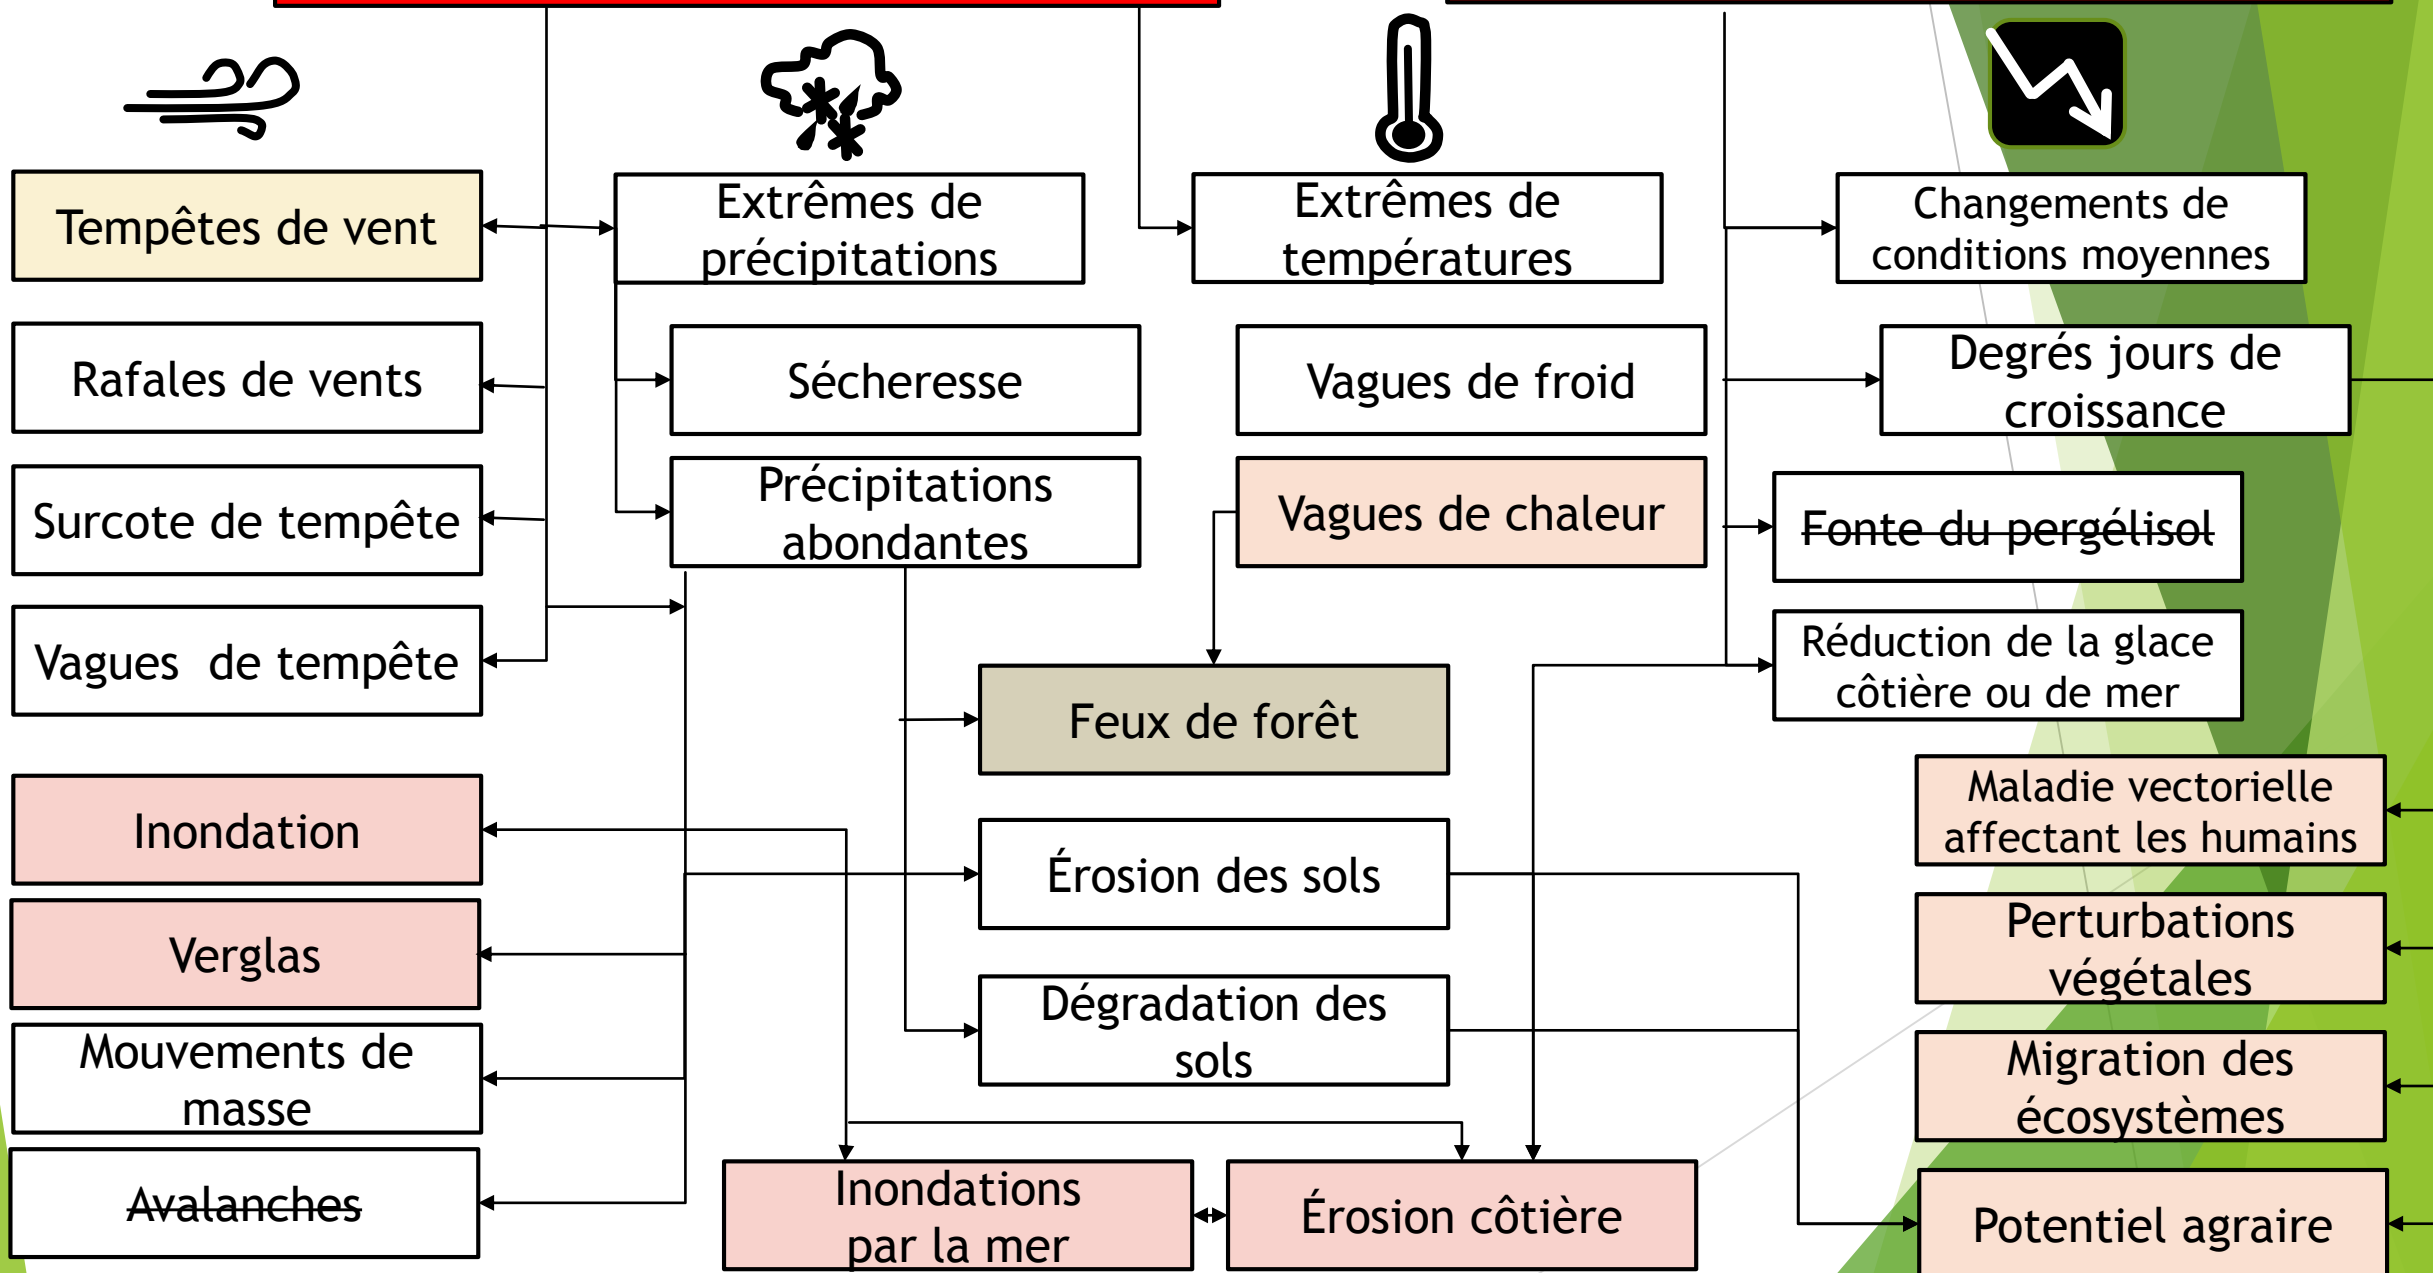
Tempêtes de vent

Extrêmes de précipitations

Extrêmes de températures

Changements de conditions moyennes

Rafales de vents

Sécheresse

Vagues de froid

Degrés jours de croissance

Surcote de tempête

Précipitations abondantes

Vagues de chaleur

~~Fonte du pergélisol~~

Vagues de tempête

Réduction de la glace côtière ou de mer

Feux de forêt

Maladie vectorielle affectant les humains

Inondation

Érosion des sols

Perturbations végétales

Verglas

Mouvements de masse

Dégradation des sols

Migration des écosystèmes

~~Avalanches~~

Inondations par la mer

Érosion côtière

Potentiel agraire